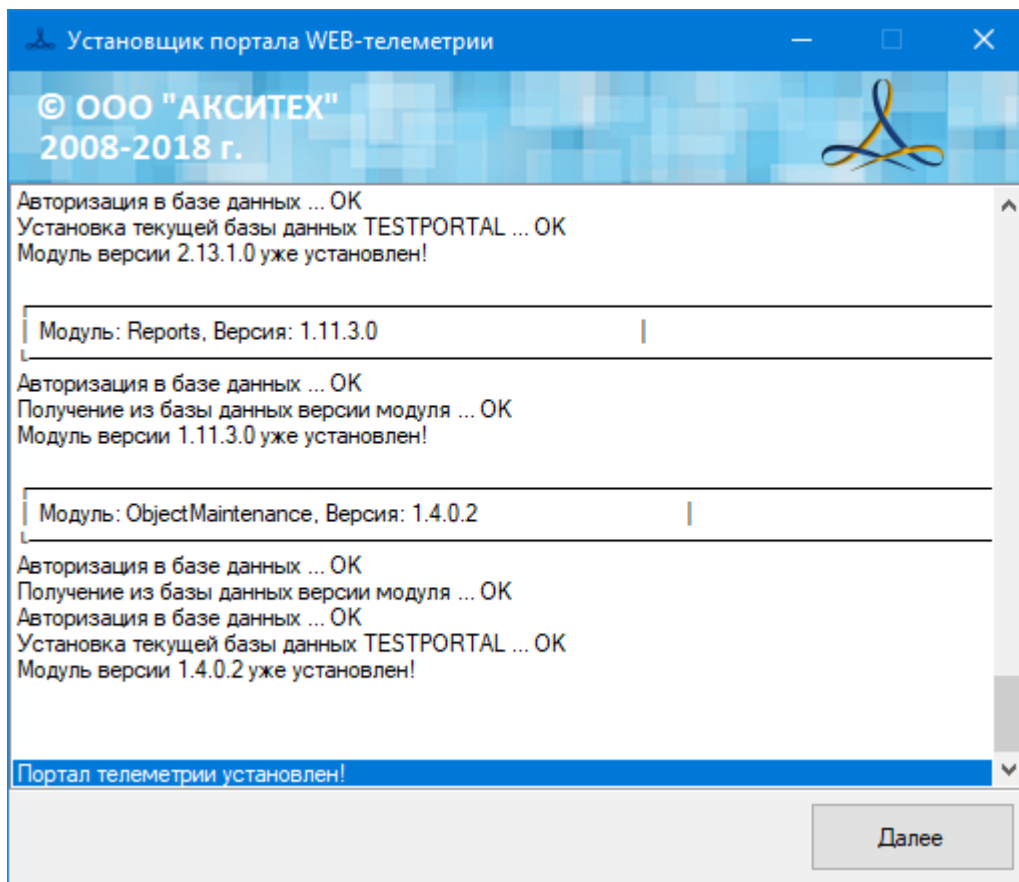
Установщик портала WEB-телеметрии

© ООО "АКСИТЕХ"
2008-2018 г.

Авторизация в базе данных ... OK
Установка текущей базы данных TESTPORTAL ... OK
Модуль версии 2.13.1.0 уже установлен!

Модуль: Reports, Версия: 1.11.3.0

Авторизация в базе данных ... OK
Получение из базы данных версии модуля ... OK
Модуль версии 1.11.3.0 уже установлен!

Модуль: ObjectMaintenance, Версия: 1.4.0.2

Авторизация в базе данных ... OK
Получение из базы данных версии модуля ... OK
Авторизация в базе данных ... OK
Установка текущей базы данных TESTPORTAL ... OK
Модуль версии 1.4.0.2 уже установлен!

Портал телеметрии установлен!

Далее